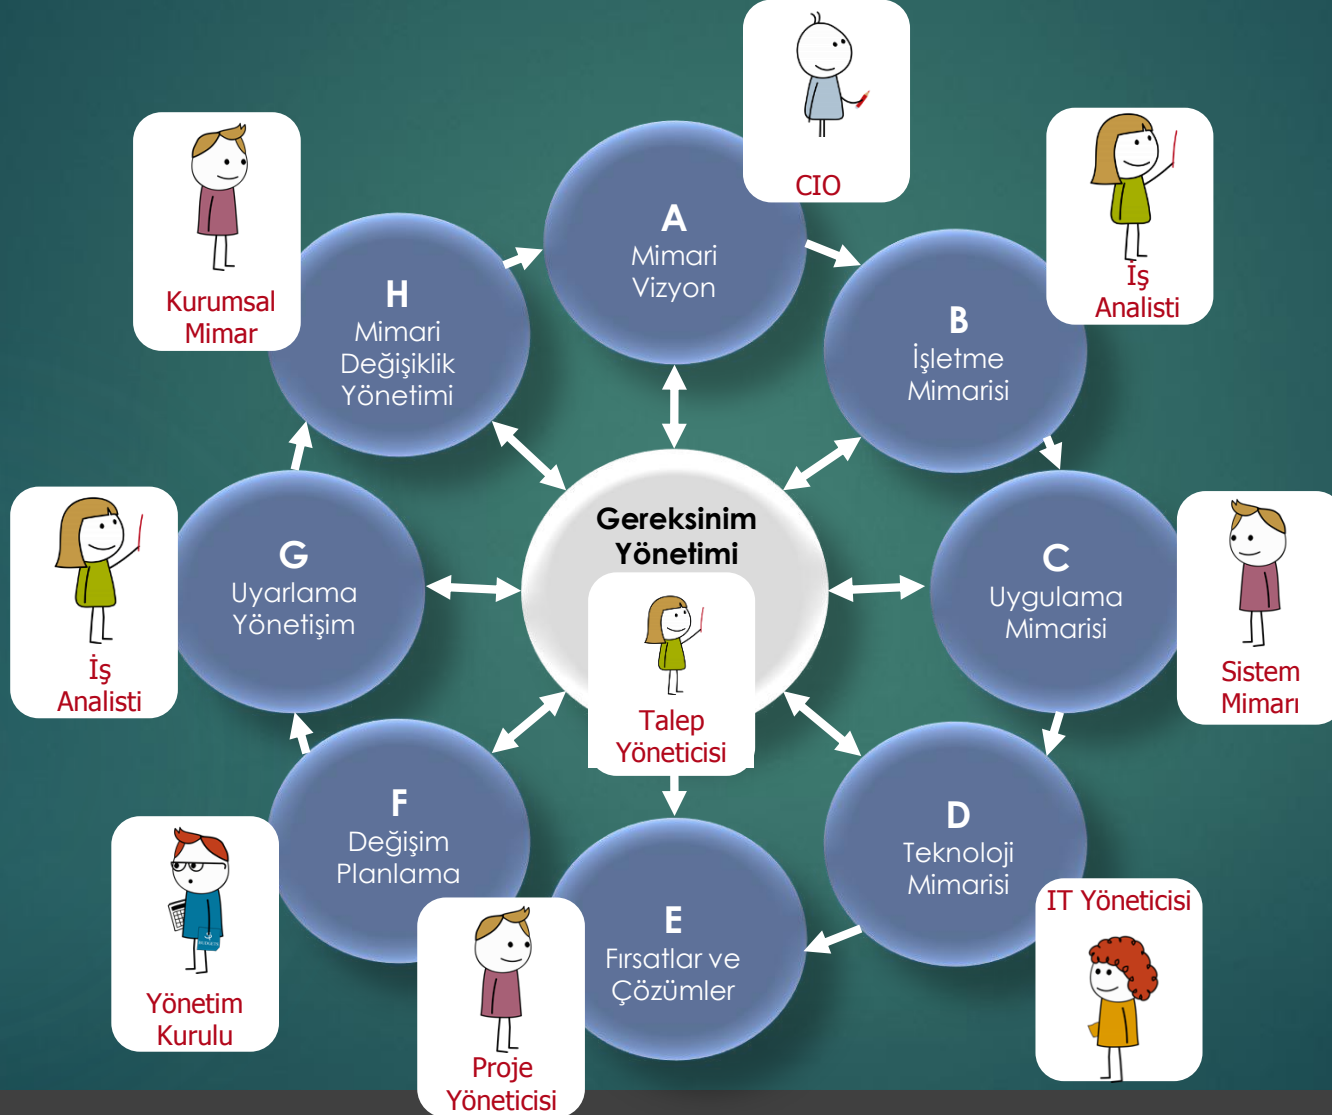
CIO

A
Mimari
Vizyon

İş
Analisti

B
İşletme
Mimarisi

Kurumsal
Mimar

H
Mimari
Değişiklik
Yönetimi

Gereksinim
Yönetimi

Talep
Yöneticisi

G
Uyarlama
Yönetişim

İş
Analisti

C
Uygulama
Mimarisi

Sistem
Mimarı

F
Değişim
Planlama

D
Teknoloji
Mimarisi

IT Yöneticisi

E
Fırsatlar ve
Çözümler

Yönetim
Kurulu

Proje
Yöneticisi